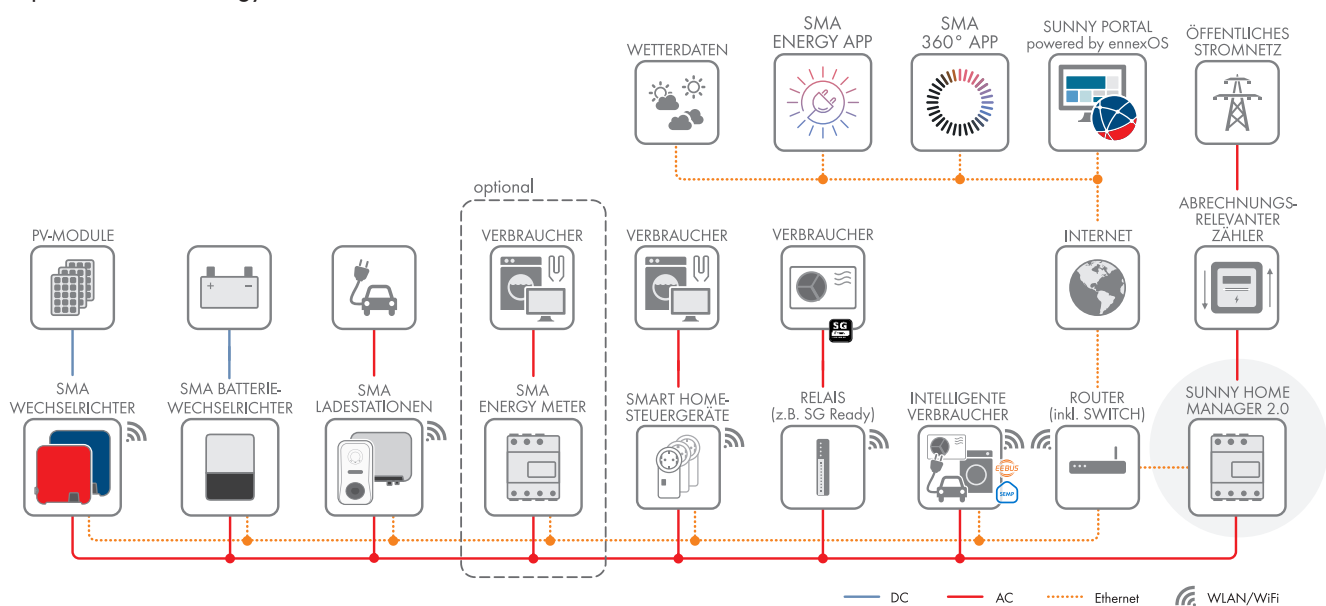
WETTERDATEN

SMA ENERGY APP

SMA 360° APP

SUNNY PORTAL powered by ennexOS

ÖFFENTLICHES STROMNETZ

optional

PV-MODULE

VERBRAUCHER

VERBRAUCHER

VERBRAUCHER

INTERNET

ABRECHNUNGS-RELEVANTER ZÄHLER

SG

SMA WECHSELRICHTER

SMA BATTERIE-WECHSELRICHTER

SMA LADESTATIONEN

SMA ENERGY METER

SMART HOME-STEUERGERÄTE

RELAIS (z.B. SG Ready)

INTELLIGENTE VERBRAUCHER

EEBUS

SEMP

ROUTER (inkl. SWITCH)

SUNNY HOME MANAGER 2.0

DC

AC

Ethernet

WLAN/WiFi